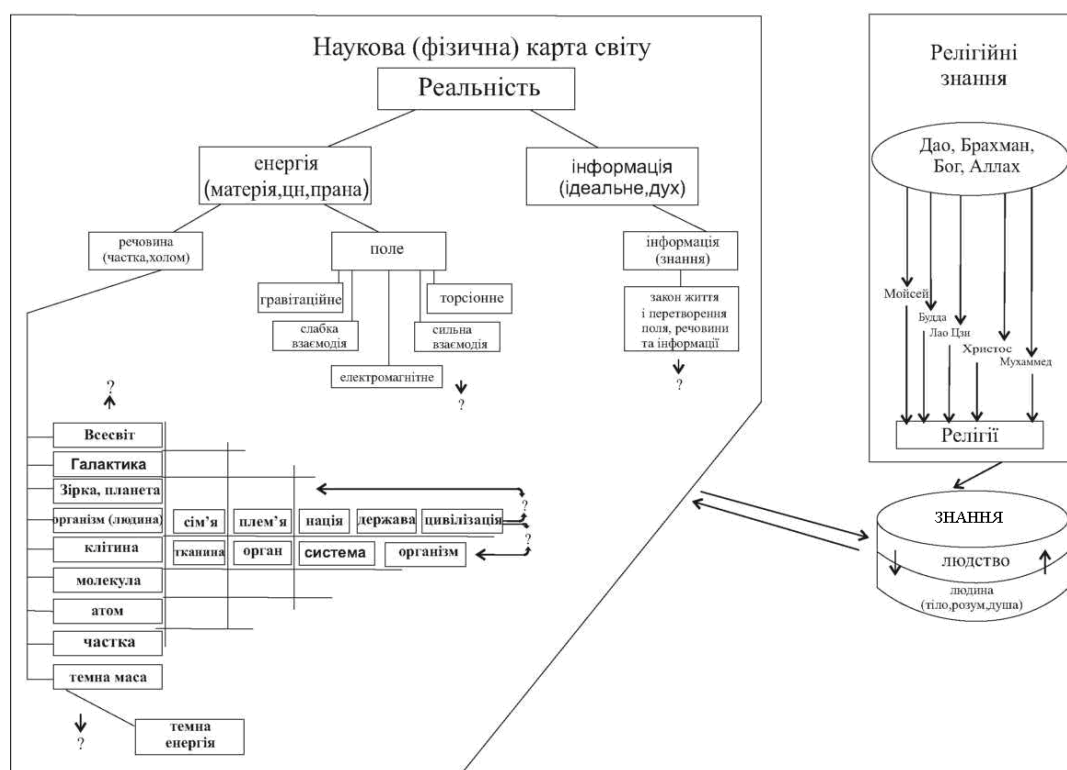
Наукова (фізична) карта світу

Реальність

енергія (матерія,цн,прана)

інформація (ідеальне,дух)

речовина (частка,холом)

поле

інформація (знання)

гравітаційне

торсіонне

слабка взаємодія

сильна взаємодія

закон життя і перетворення поля, речовини та інформації

електромагнітне

?

?

?

Всесвіт

Галактика

Зірка, планета

організм (людина)

сім'я

плем'я

нація

держава

цивілізація

?

?

?

клітина

тканина

орган

система

організм

молекула

атом

частка

темна маса

?

темна енергія

Релігійні знання

Дао, Брахман, Бог, Аллах

Мойсей

Будда

Лао Цзи

Христос

Мухаммед

Релігії

ЗНАННЯ

ЛЮДСТВО

людина (тіло,розум,душа)